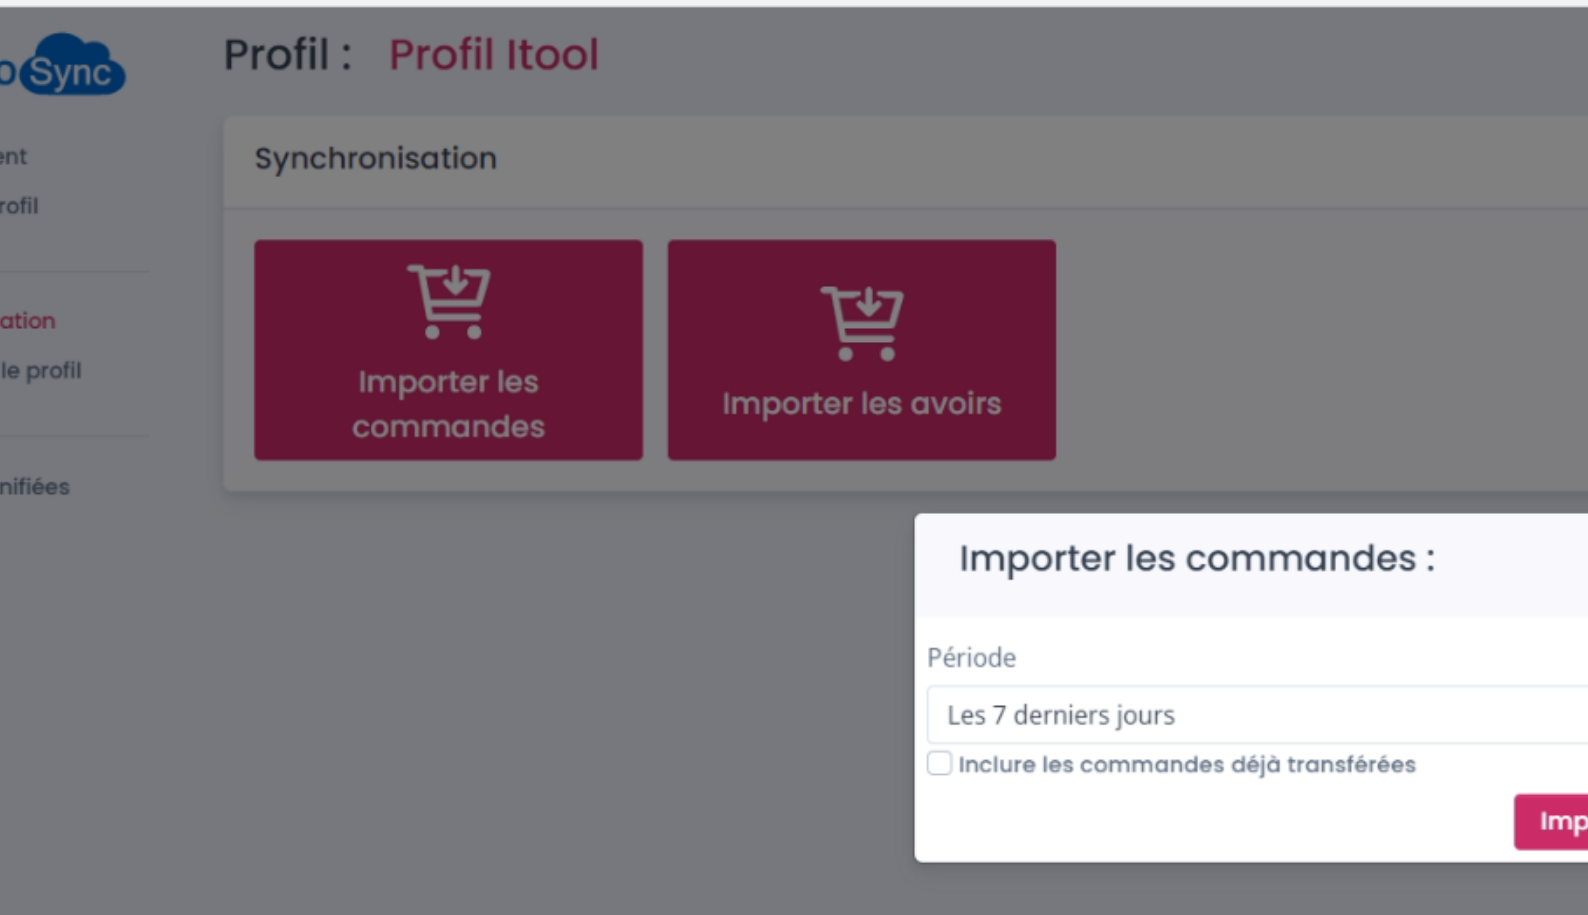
o Sync

ent
rofil

ation
le profil

nifiées

Profil : Profil Itool

Synchronisation

Importer les commandes

Importer les avoirs

Importer les commandes :

Période

Les 7 derniers jours

Inclure les commandes déjà transférées

Imp